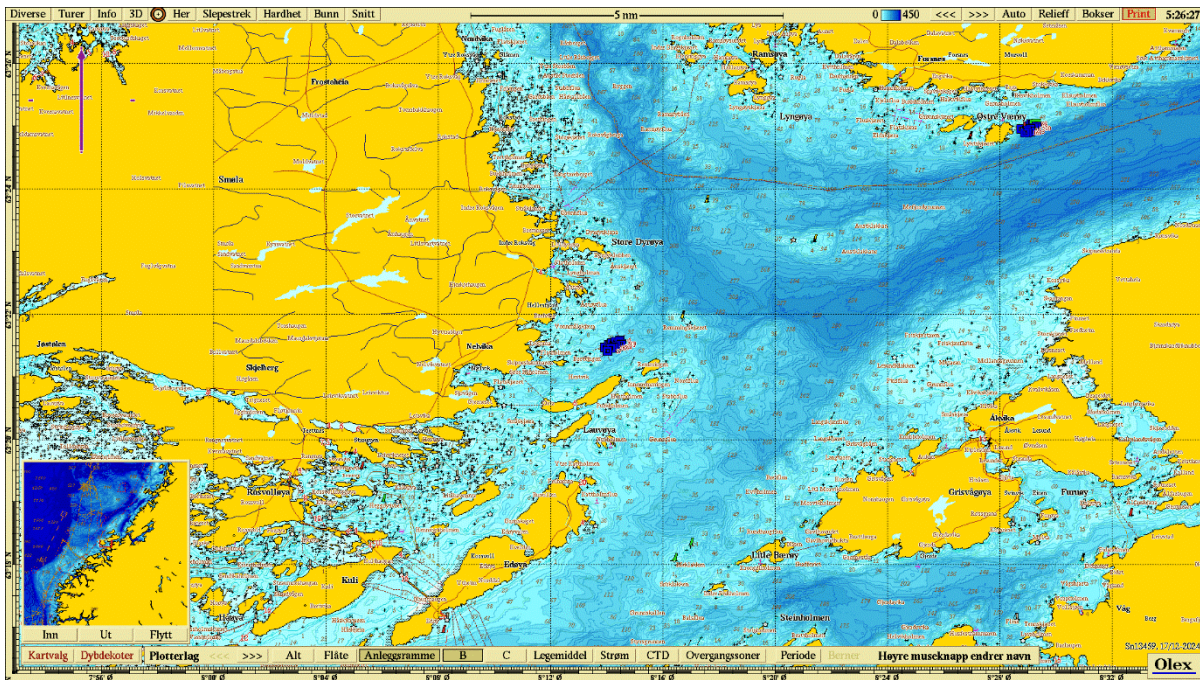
Diverse Turer Info 3D Her Slepestrek Hardhet Bunn Snitt

5 nm

0 450 <<< >>> Auto Relieff Bokser Print 5:26:27

Frostøheia
Smøla
Jøstølen
Skjeberg
Nebba
Rosvollsøya
Kuli
Edøya
Store Dyrøya
Lauvøya
Lyngøya
Ramsøya
Østre Vierøy
Grisvågøya
Fumøy
Lille Bærøy
Steinholmen
Aleska

Inn Ut Flytt

Kartvalg Dybdekoter Plotterlag <<< >>> Alt Flåte Anleggsramme B C Legemiddel Strøm CTD Overgangssoner Periode Bærer Høyre museknapp endrer navn

Sn13459, 17/12-2024

Olex